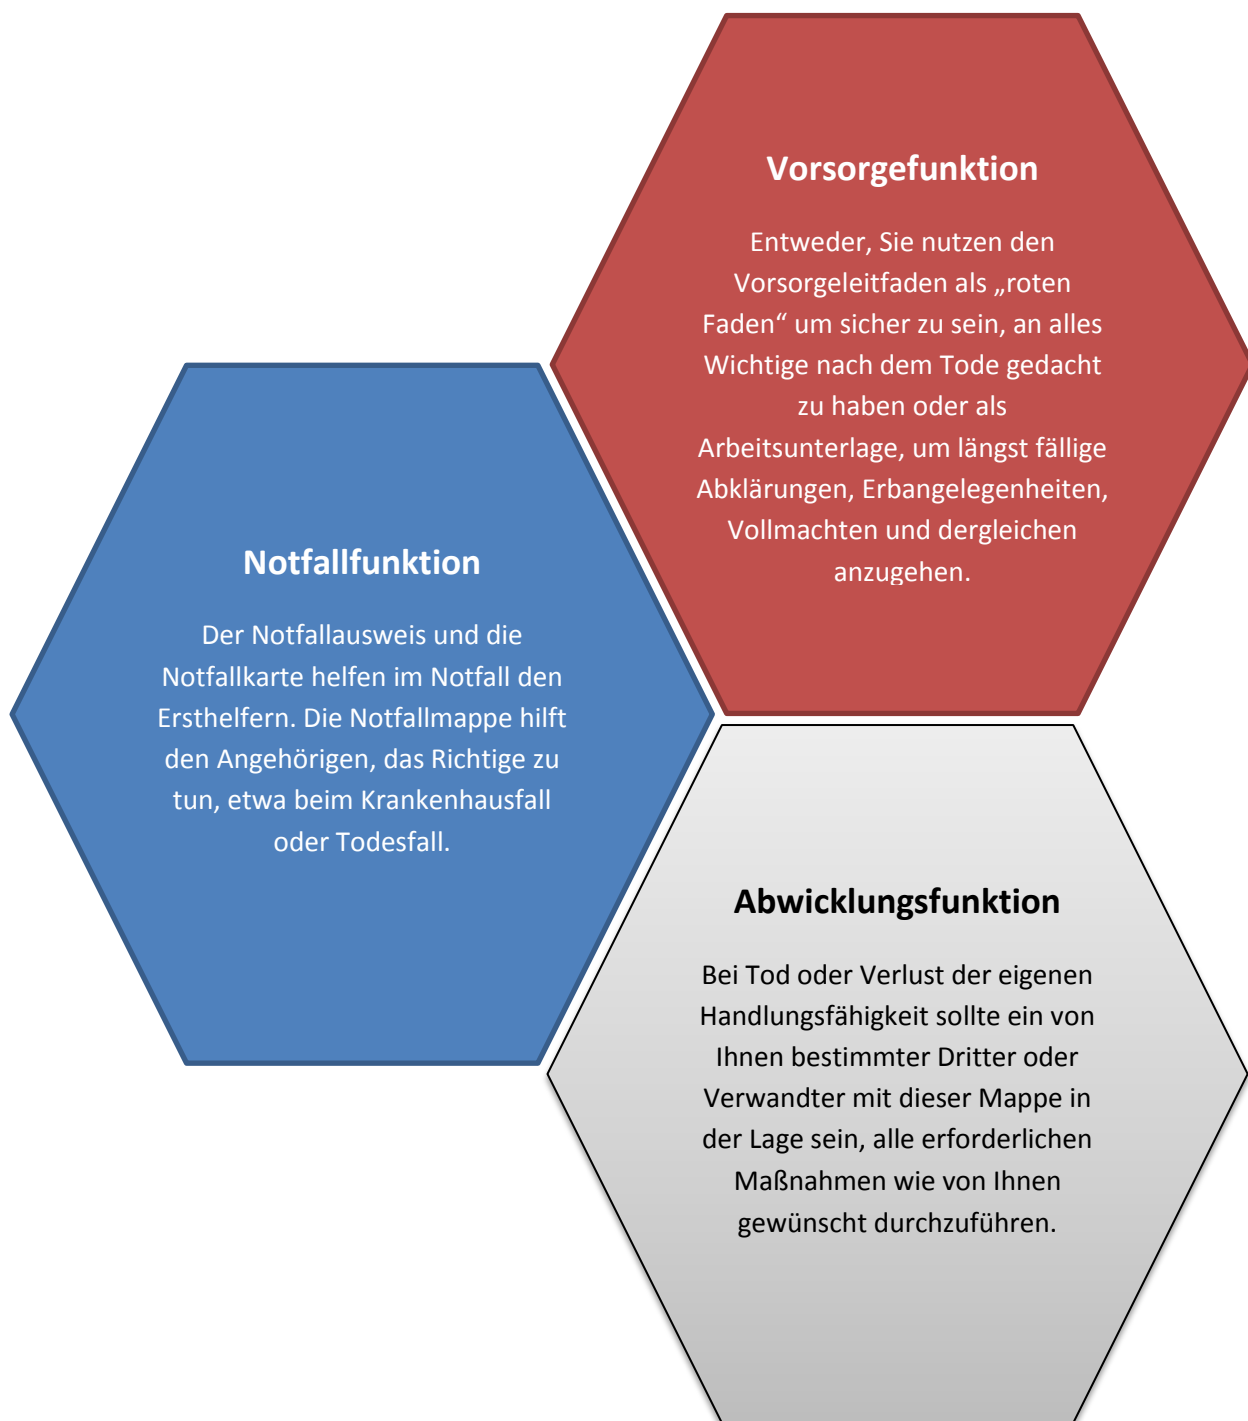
Vorsorgefunktion

Entweder, Sie nutzen den Vorsorgeleitfaden als „roten Faden“ um sicher zu sein, an alles Wichtige nach dem Tode gedacht zu haben oder als Arbeitsunterlage, um längst fällige Abklärungen, Erbangelegenheiten, Vollmachten und dergleichen anzugehen.

Notfallfunktion

Der Notfallausweis und die Notfallkarte helfen im Notfall den Ersthelfern. Die Notfallmappe hilft den Angehörigen, das Richtige zu tun, etwa beim Krankenhausfall oder Todesfall.

Abwicklungsfunktion

Bei Tod oder Verlust der eigenen Handlungsfähigkeit sollte ein von Ihnen bestimmter Dritter oder Verwandter mit dieser Mappe in der Lage sein, alle erforderlichen Maßnahmen wie von Ihnen gewünscht durchzuführen.